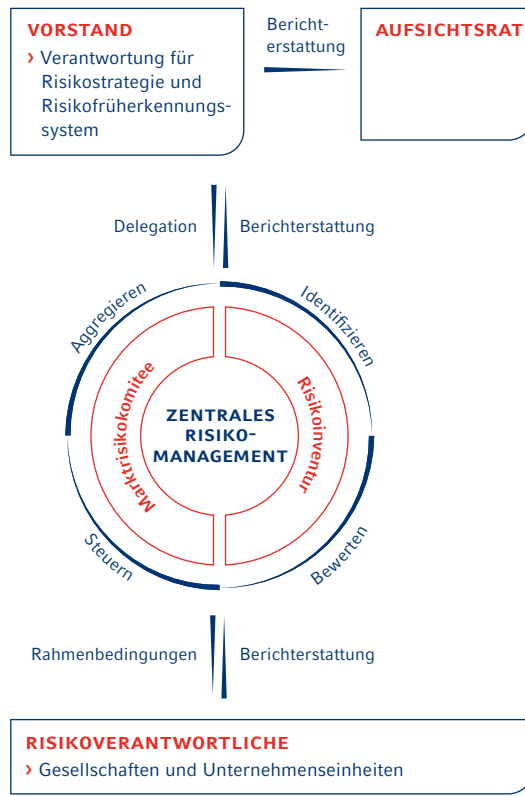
VORSTAND
› Verantwortung für Risikostrategie und Risikofrüherkennungssystem

Berichterstattung

AUFSICHTSRAT

Delegation

Berichterstattung

Aggregieren

Identifizieren

Marktrisikokomitee

Risikoinventur

ZENTRALES RISIKO-MANAGEMENT

Steuern

Bewerten

Rahmenbedingungen

Berichterstattung

RISIKOVERANTWORTLICHE
› Gesellschaften und Unternehmenseinheiten